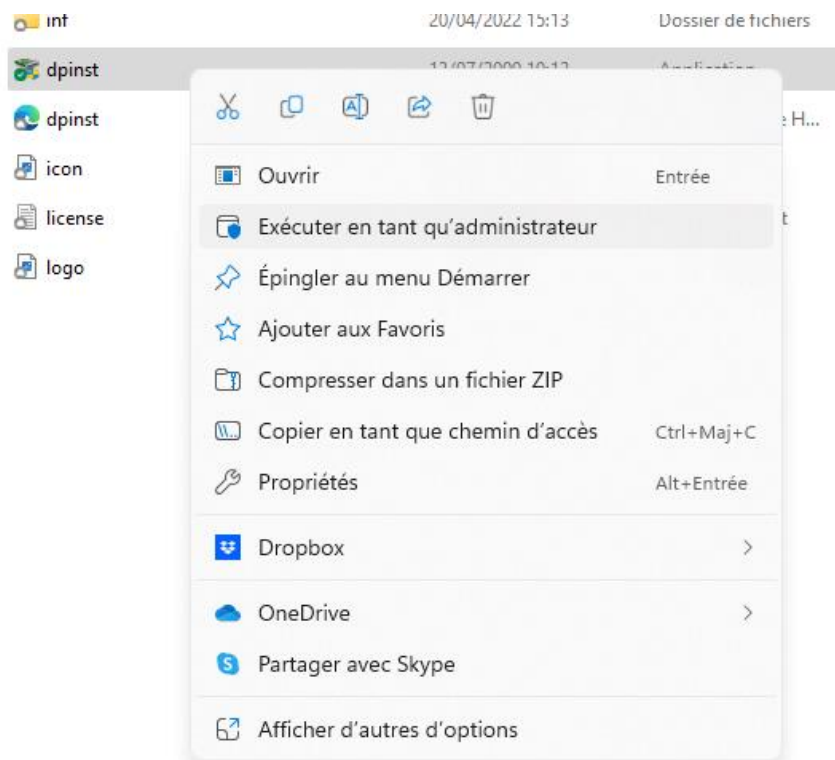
inf 20/04/2022 15:13 Dossier de fichiers
dpinst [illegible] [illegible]
dpinst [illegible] H...
icon
license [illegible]
logo

Ouvrir Entrée
Exécuter en tant qu'administrateur
Épingler au menu Démarrer
Ajouter aux Favoris
Compresser dans un fichier ZIP
Copier en tant que chemin d'accès Ctrl+Maj+C
Propriétés Alt+Entrée
Dropbox
OneDrive
Partager avec Skype
Afficher d'autres d'options